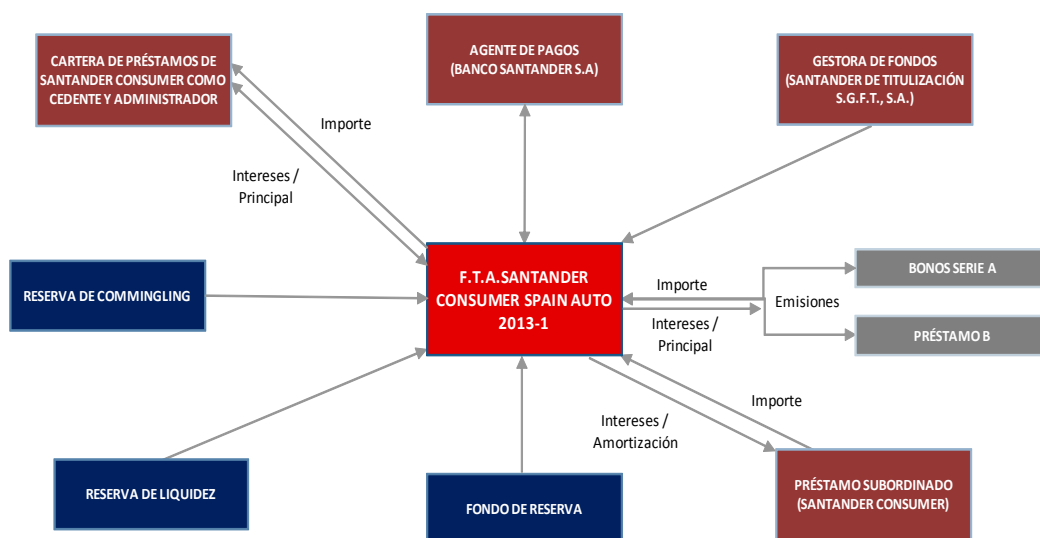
CARTERA DE PRÉSTAMOS DE SANTANDER CONSUMER COMO CEDENTE Y ADMINISTRADOR

AGENTE DE PAGOS (BANCO SANTANDER S.A)

GESTORA DE FONDOS (SANTANDER DE TITULIZACIÓN S.G.F.T., S.A.)

Importe

Intereses / Principal

RESERVA DE COMMINGLING

F.T.A.SANTANDER CONSUMER SPAIN AUTO 2013-1

Importe

Emisiones

BONOS SERIE A

Intereses / Principal

PRÉSTAMO B

Importe

Intereses / Amortización

RESERVA DE LIQUIDEZ

FONDO DE RESERVA

PRÉSTAMO SUBORDINADO (SANTANDER CONSUMER)